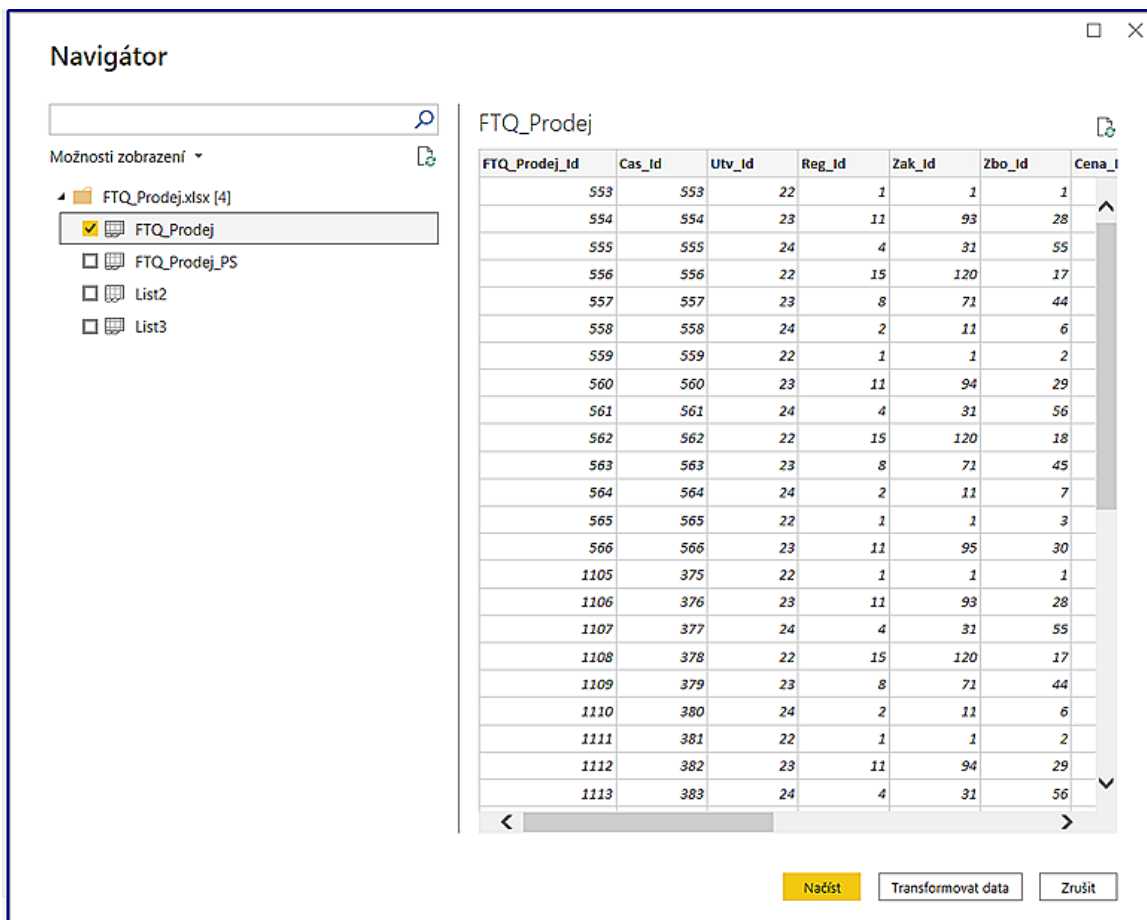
Navigátor

Možnosti zobrazení

FTQ_Prodej.xlsx [4]
FTQ_Prodej
FTQ_Prodej_PS
List2
List3

FTQ_Prodej

| FTQ_Prodej_Id | Cas_Id | Utv_Id | Reg_Id | Zak_Id | Zbo_Id | Cena_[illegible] |
|---|---|---|---|---|---|---|
| 553 | 553 | 22 | 1 | 1 | 1 | |
| 554 | 554 | 23 | 11 | 93 | 28 | |
| 555 | 555 | 24 | 4 | 31 | 55 | |
| 556 | 556 | 22 | 15 | 120 | 17 | |
| 557 | 557 | 23 | 8 | 71 | 44 | |
| 558 | 558 | 24 | 2 | 11 | 6 | |
| 559 | 559 | 22 | 1 | 1 | 2 | |
| 560 | 560 | 23 | 11 | 94 | 29 | |
| 561 | 561 | 24 | 4 | 31 | 56 | |
| 562 | 562 | 22 | 15 | 120 | 18 | |
| 563 | 563 | 23 | 8 | 71 | 45 | |
| 564 | 564 | 24 | 2 | 11 | 7 | |
| 565 | 565 | 22 | 1 | 1 | 3 | |
| 566 | 566 | 23 | 11 | 95 | 30 | |
| 1105 | 375 | 22 | 1 | 1 | 1 | |
| 1106 | 376 | 23 | 11 | 93 | 28 | |
| 1107 | 377 | 24 | 4 | 31 | 55 | |
| 1108 | 378 | 22 | 15 | 120 | 17 | |
| 1109 | 379 | 23 | 8 | 71 | 44 | |
| 1110 | 380 | 24 | 2 | 11 | 6 | |
| 1111 | 381 | 22 | 1 | 1 | 2 | |
| 1112 | 382 | 23 | 11 | 94 | 29 | |
| 1113 | 383 | 24 | 4 | 31 | 56 | |

Načíst Transformovat data Zrušit